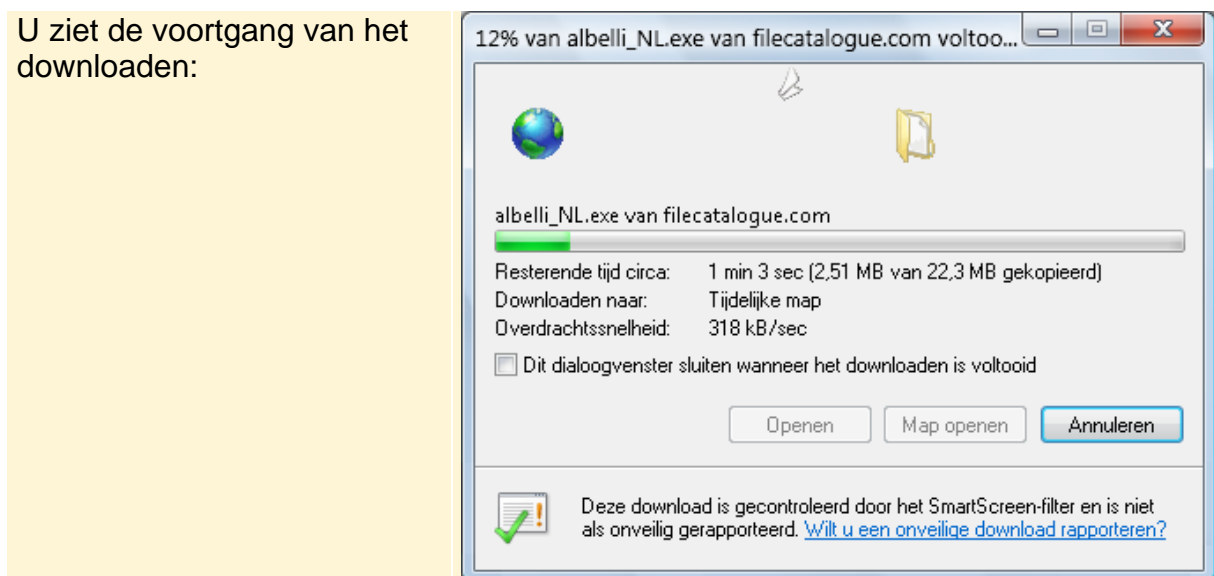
U ziet de voortgang van het downloaden:

12% van albelli_NL.exe van filecatalogue.com voltoo...

albelli_NL.exe van filecatalogue.com

Resterende tijd circa: 1 min 3 sec (2,51 MB van 22,3 MB gekopieerd)
Downloaden naar: Tijdelijke map
Overdrachtssnelheid: 318 kB/sec

Dit dialoogvenster sluiten wanneer het downloaden is voltooid

Openen | Map openen | Annuleren

Deze download is gecontroleerd door het SmartScreen-filter en is niet als onveilig gerapporteerd. Wilt u een onveilige download rapporteren?